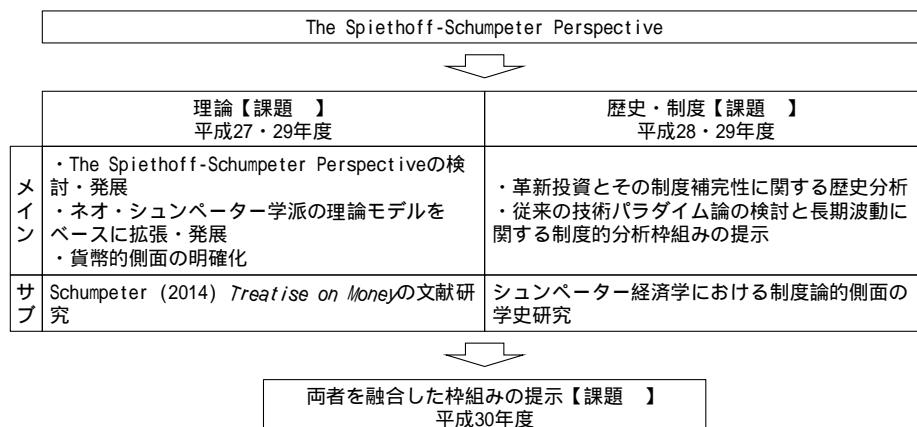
The Spiethoff-Schumpeter Perspective

| | 理論【課題 】 平成27・29年度 | 歴史・制度【課題 】 平成28・29年度 |
|---|---|---|
| メイン | ・The Spiethoff-Schumpeter Perspectiveの検討・発展 ・ネオ・シュンペーター学派の理論モデルをベースに拡張・発展 ・貨幣的側面の明確化 | ・革新投資とその制度補完性に関する歴史分析 ・従来の技術パラダイム論の検討と長期波動に関する制度的分析枠組みの提示 |
| サブ | Schumpeter (2014) *Treatise on Money*の文献研究 | シュンペーター経済学における制度論的側面の学史研究 |

両者を融合した枠組みの提示【課題 】
平成30年度